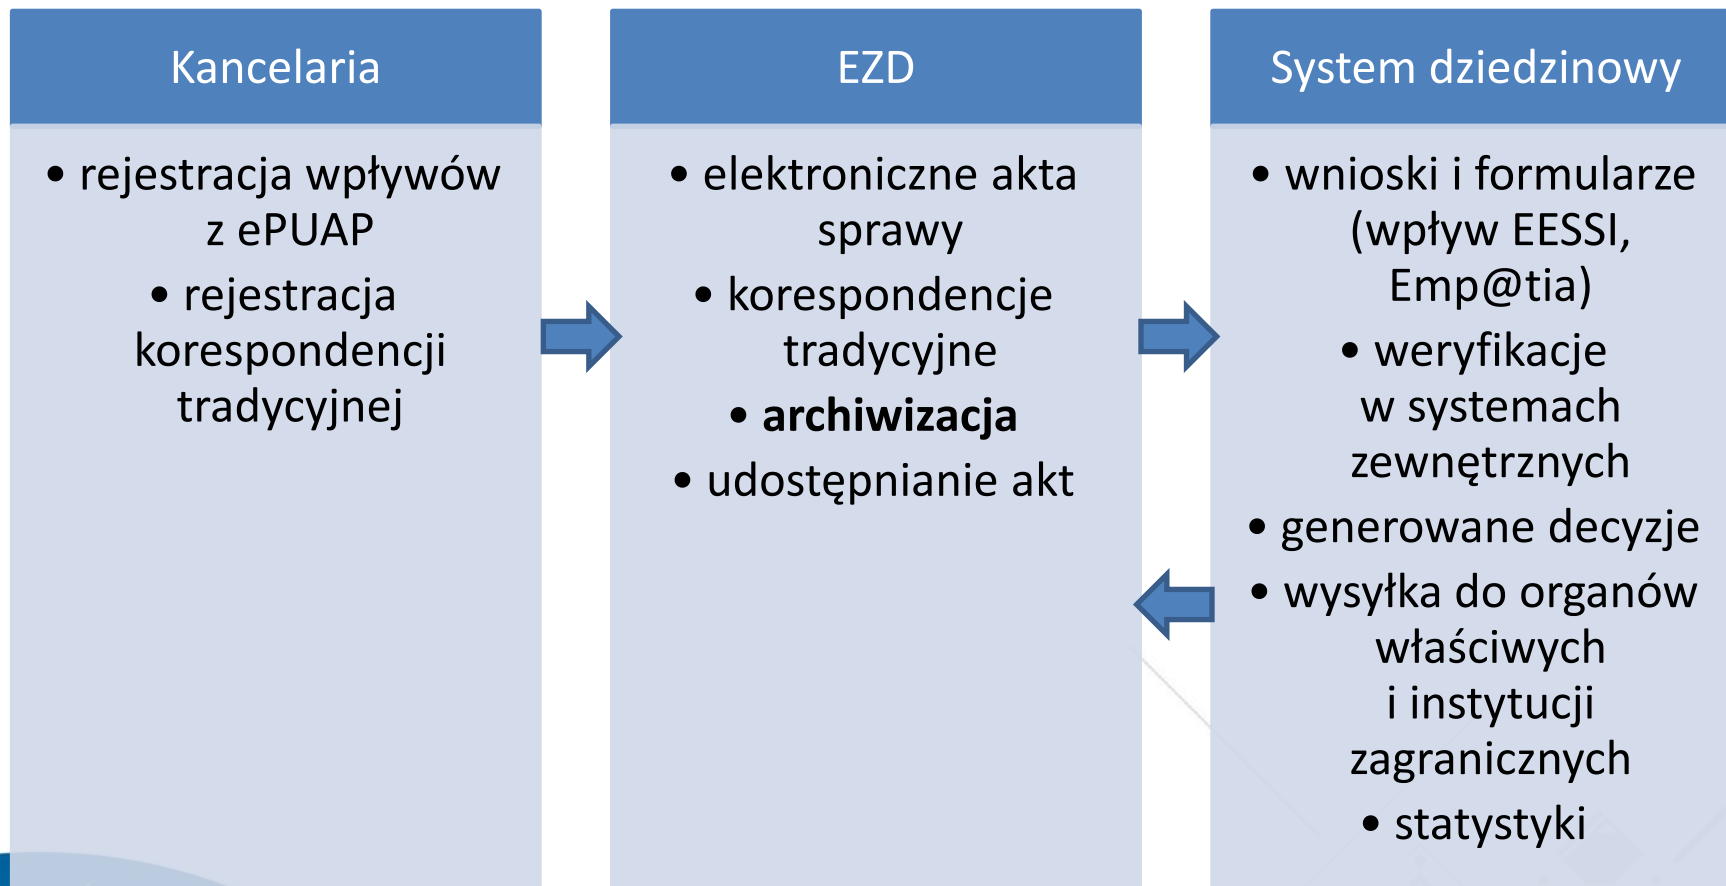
Kancelaria

• rejestracja wpływów z ePUAP
• rejestracja korespondencji tradycyjnej

EZD

• elektroniczne akta sprawy
• korespondencje tradycyjne
• **archiwizacja**
• udostępnianie akt

System dziedzinowy

• wnioski i formularze (wpływ EESSI, Emp@tia)
• weryfikacje w systemach zewnętrznych
• generowane decyzje
• wysyłka do organów właściwych i instytucji zagranicznych
• statystyki